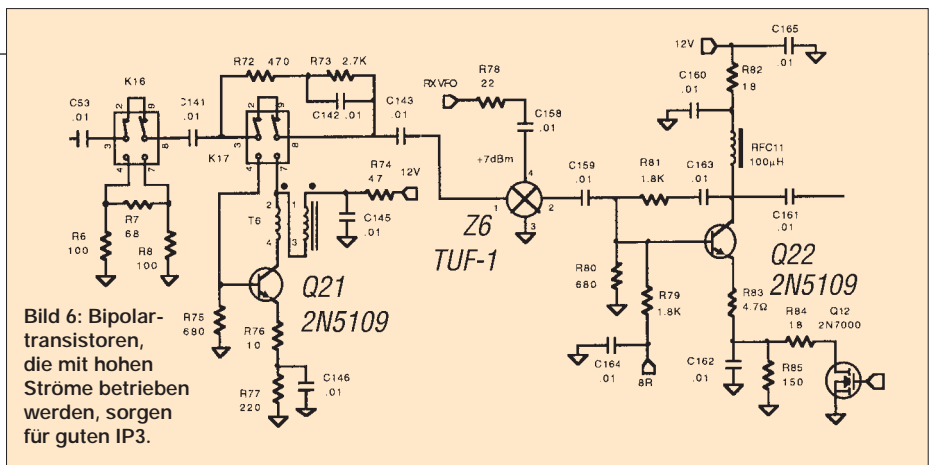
K16
C53
.01
2
9
3
8
4
7
C141
.01
R7
68
R6
100
R8
100
R72 470
R73 2.7K
C142 .01
K17
2
9
3
8
4
7
C143
.01
T6
2
1
4
3
R74
47
12V
C145
.01
Q21
2N5109
R75
680
R76
10
R77
220
C146
.01
RX VFO
R78
22
C158
.01
+7dBm
4
1
2
3
Z6
TUF-1
C159
.01
R81
1.8K
C163
.01
12V
C165
.01
C160
.01
R82
18
RFC11
100μH
C161
.01
Q22
2N5109
R80
680
R79
1.8K
C164
.01
8R
R83
4.7Ω
R84
18
Q12
2N7000
C162
.01
R85
150

Bild 6: Bipolartransistoren, die mit hohen Ströme betrieben werden, sorgen für guten IP3.